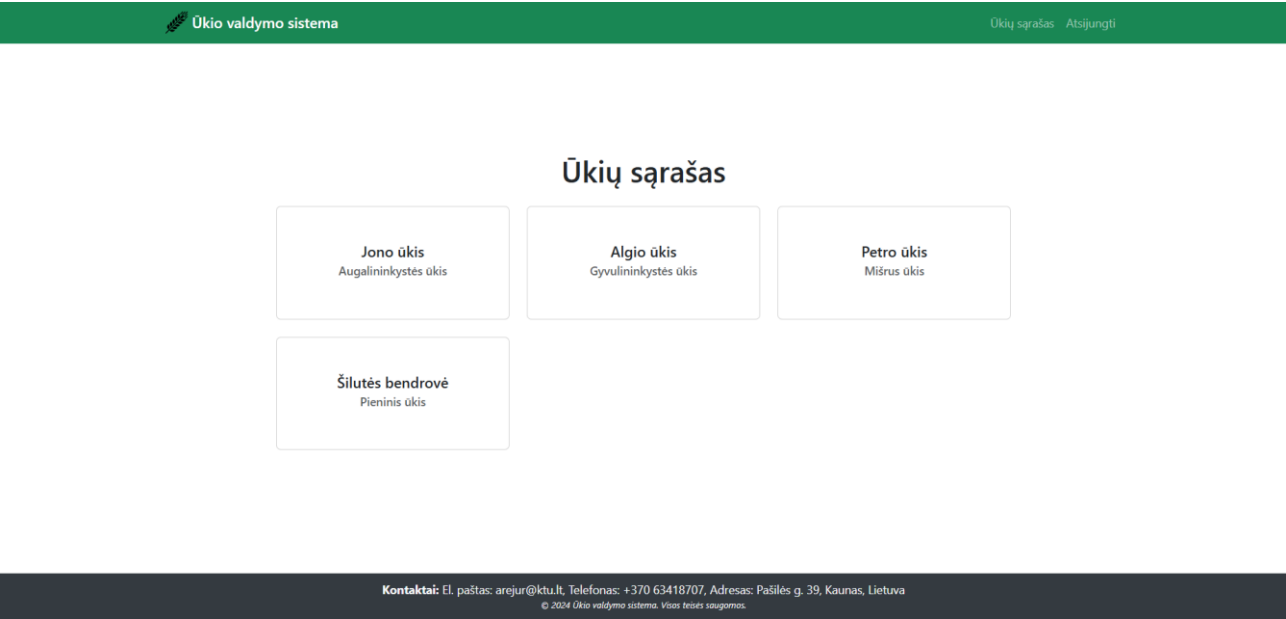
Ūkio valdymo sistema

Ūkių sąrašas Atsijungti

Ūkių sąrašas

Jono ūkis
Augalininkystės ūkis

Algio ūkis
Gyvulininkystės ūkis

Petro ūkis
Mišrus ūkis

Šilutės bendrovė
Pieninis ūkis

**Kontaktai:** El. paštas: arejur@ktu.lt, Telefonas: +370 63418707, Adresas: Pašilės g. 39, Kaunas, Lietuva
© 2024 Ūkio valdymo sistema. Visos teisės saugomos.